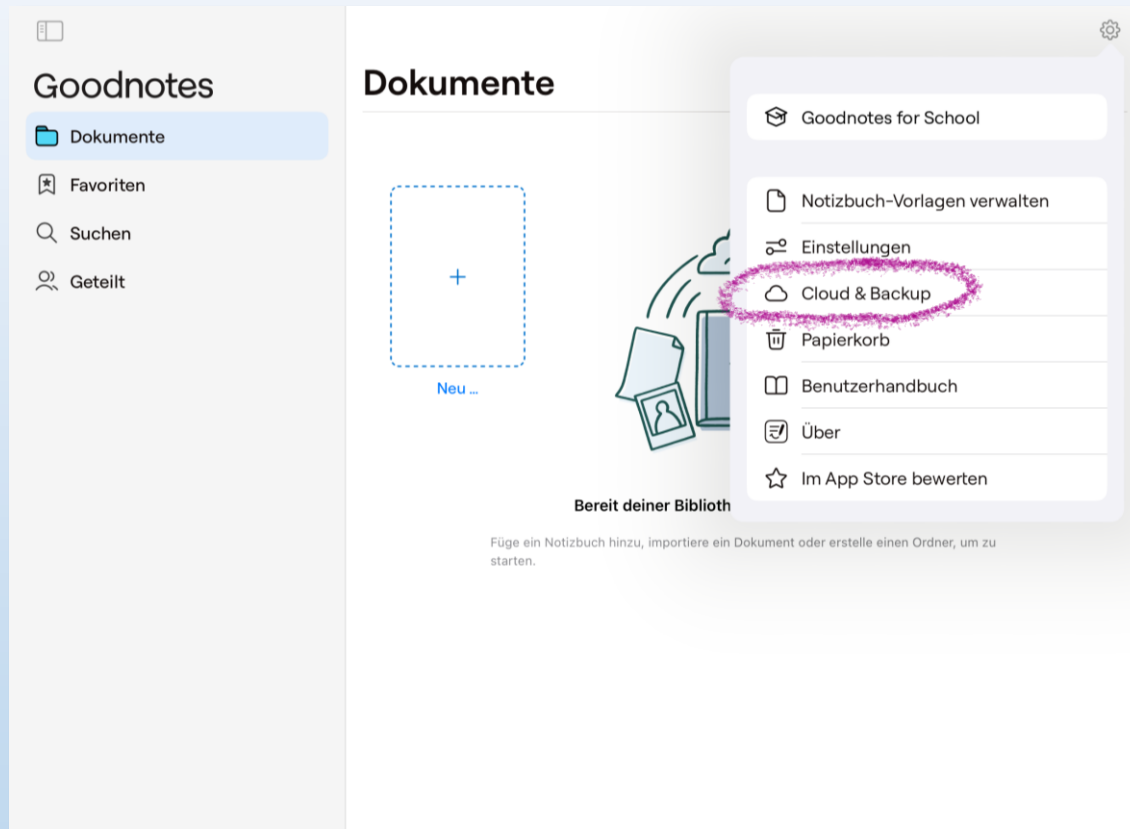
Goodnotes

Dokumente

Favoriten

Suchen

Geteilt

Dokumente

+

Neu ...

Bereit deiner Biblioth

Füge ein Notizbuch hinzu, importiere ein Dokument oder erstelle einen Ordner, um zu starten.

Goodnotes for School

Notizbuch-Vorlagen verwalten

Einstellungen

Cloud & Backup

Papierkorb

Benutzerhandbuch

Über

Im App Store bewerten